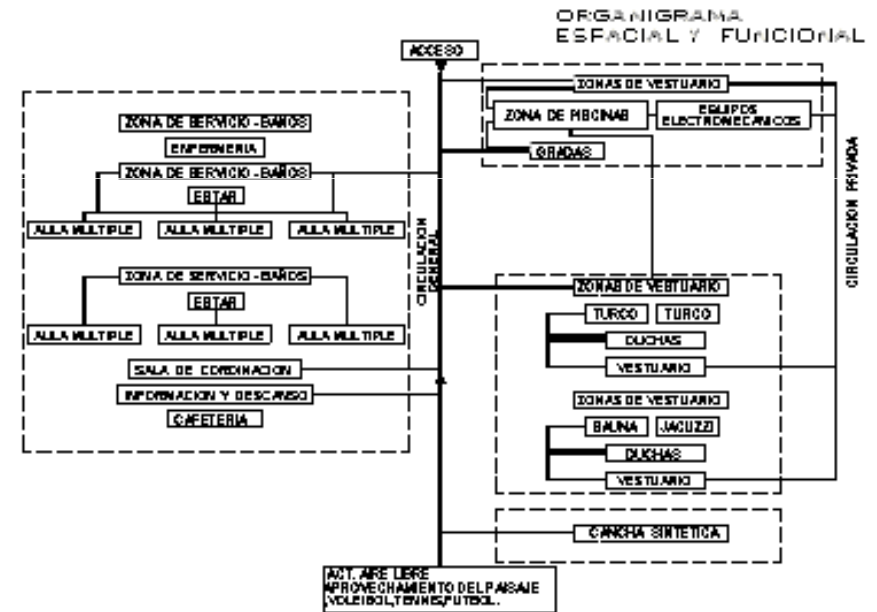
ORGANIGRAMA
ESPACIAL Y FUNCIONAL

ACCESO

ZONA DE SERVICIO - BAÑOS
ENFERMERIA
ZONA DE SERVICIO - BAÑOS
ESTAR
AULA MULTIPLE
AULA MULTIPLE
AULA MULTIPLE

ZONA DE SERVICIO - BAÑOS
ESTAR
AULA MULTIPLE
AULA MULTIPLE
AULA MULTIPLE

SALA DE CORDINACION
INFORMACION Y DESCANSO
CAFETERIA

CIRCULACION GENERAL

ZONAS DE VESTUARIO
ZONA DE PISCINAS
EQUIPOS ELECTROMECANICOS
GRADAS

CIRCULACION PRIVADA

ZONAS DE VESTUARIO
TURCO
TURCO
DUCHAS
VESTUARIO

ZONAS DE VESTUARIO
SAUNA
JACUZZI
DUCHAS
VESTUARIO

CANCHA SINTETICA

ACT. AIRE LIBRE
APROVECHAMIENTO DEL PAISAJE
VOLEIBOL, TENNIS, FUTBOL.